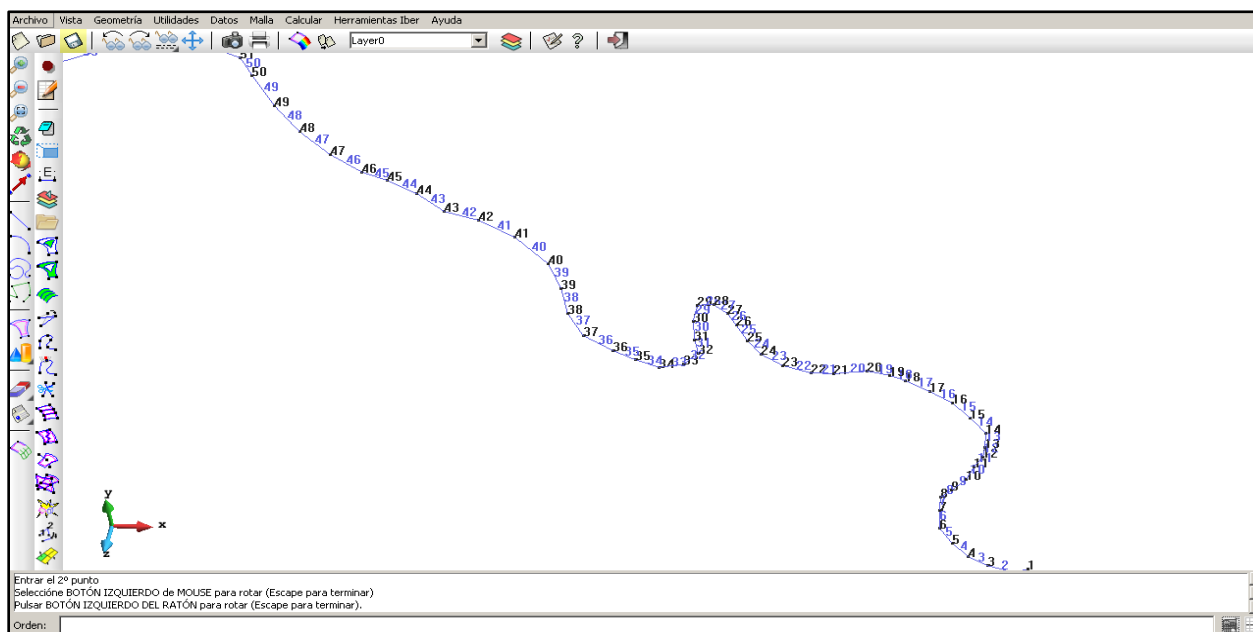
Archivo Vista Geometría Utilidades Datos Malla Calcular Herramientas Iber Ayuda

Layer0

51 50 50 49 49 48 48 47 47 46 46 45 45 44 44 43 43 42 42 41 41 40 40 39 39 38 38 37 37 36 36 35 35 34 34 33 33 32 32 31 31 30 30 29 29 28 28 27 27 26 26 25 25 24 24 23 23 22 22 21 21 20 20 19 19 18 18 17 17 16 16 15 15 14 14 13 13 12 12 11 11 10 10 9 9 8 8 7 7 6 6 5 5 4 4 3 3 2 2 1

y
x
z

Entrar el 2º punto
Seleccióne BOTÓN IZQUIERDO de MOUSE para rotar (Escape para terminar)
Pulsar BOTÓN IZQUIERDO DEL RATÓN para rotar (Escape para terminar).

Orden: